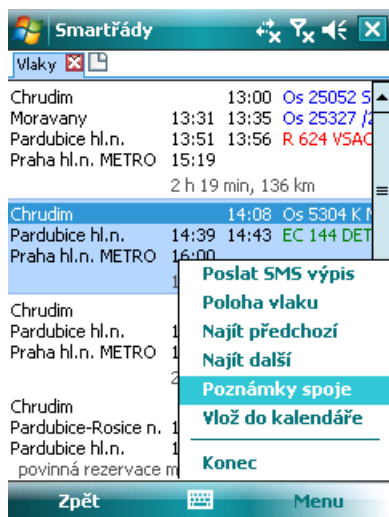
Smartřády

Vlaky

Chrudim 13:00 Os 25052 S
Moravany 13:31 13:35 Os 25327 /2
Pardubice hl.n. 13:51 13:56 R 624 VSAC
Praha hl.n. METRO 15:19
2 h 19 min, 136 km

Chrudim 14:08 Os 5304 K M
Pardubice hl.n. 14:39 14:43 EC 144 DET
Praha hl.n. METRO 16:00

Chrudim
Pardubice hl.n.
Praha hl.n. METRO

Chrudim
Pardubice-Rosice n.
Pardubice hl.n.
povinná rezervace m

Poslat SMS výpis
Poloha vlaku
Najít předchozí
Najít další
Poznámky spoje
Vlož do kalendáře
Konec

Zpět
Menu